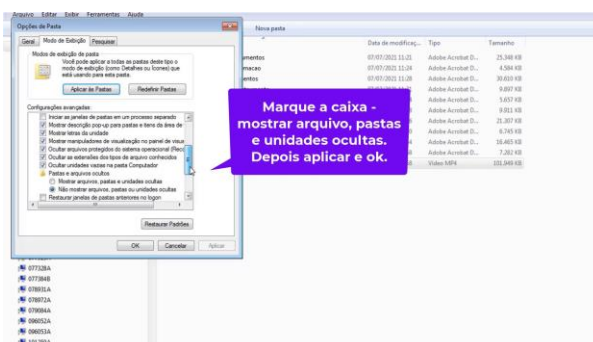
Arquivo Editar Exibir Ferramentas Ajuda

Opções de Pasta

Geral Modo de Exibição Pesquisar

Modos de exibição de pasta

Você pode aplicar a todas as pastas deste tipo o modo de exibição (como Detalhes ou Ícones) que está usando para esta pasta.

Aplicar às Pastas Redefinir Pastas

Configurações avançadas:

Iniciar as janelas de pastas em um processo separado
Mostrar descrição pop-up para pastas e itens da área de
Mostrar letras da unidade
Mostrar manipuladores de visualização no painel de visua
Ocultar arquivos protegidos do sistema operacional (Reco
Ocultar as extensões dos tipos de arquivo conhecidos
Ocultar unidades vazias na pasta Computador
Pastas e arquivos ocultos
Mostrar arquivos, pastas e unidades ocultas
Não mostrar arquivos, pastas ou unidades ocultas
Restaurar janelas de pastas anteriores no logon

Restaurar Padrões

OK Cancelar Aplicar

Nova pasta

| | Data de modificaç... | Tipo | Tamanho |
|---|---|---|---|
| amentos | 07/07/2021 11:21 | Adobe Acrobat D... | 25.348 KB |
| macao | 07/07/2021 11:24 | Adobe Acrobat D... | 4.584 KB |
| entos | 07/07/2021 11:26 | Adobe Acrobat D... | 30.610 KB |
| | | Adobe Acrobat D... | 9.897 KB |
| | | Adobe Acrobat D... | 5.657 KB |
| | | Adobe Acrobat D... | 9.811 KB |
| | | Adobe Acrobat D... | 21.307 KB |
| | | Adobe Acrobat D... | 6.745 KB |
| | | Adobe Acrobat D... | 16.465 KB |
| | | Adobe Acrobat D... | 7.282 KB |
| | | Vídeo MP4 | 101.949 KB |

Marque a caixa - mostrar arquivo, pastas e unidades ocultas. Depois aplicar e ok.

077328A
077384B
078931A
078972A
079084A
096052A
096053A